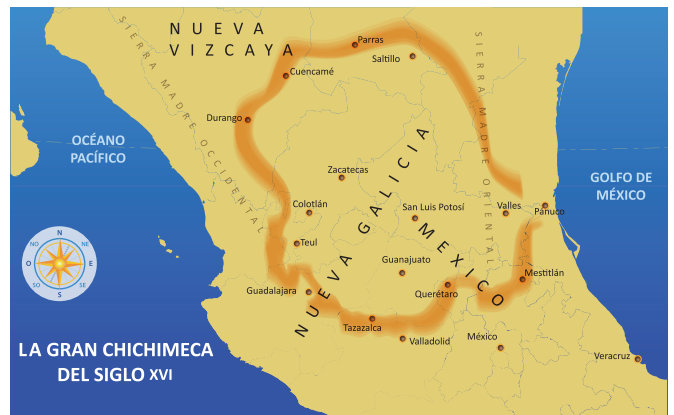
NUEVA VIZCAYA

SIERRA MADRE OCCIDENTAL

SIERRA MADRE ORIENTAL

Parras

Saltillo

Cuencamé

Durango

OCÉANO PACÍFICO

GOLFO DE MÉXICO

Zacatecas

NUEVA GALICIA

MEXICO

Colotlán

San Luis Potosí

Valles

Panuco

Teul

Guanajuato

Mestitlán

Guadalajara

Querétaro

Tazazalca

Valladolid

México

Veracruz

N
NE
E
SE
S
SO
O
NO

LA GRAN CHICHIMECA DEL SIGLO XVI